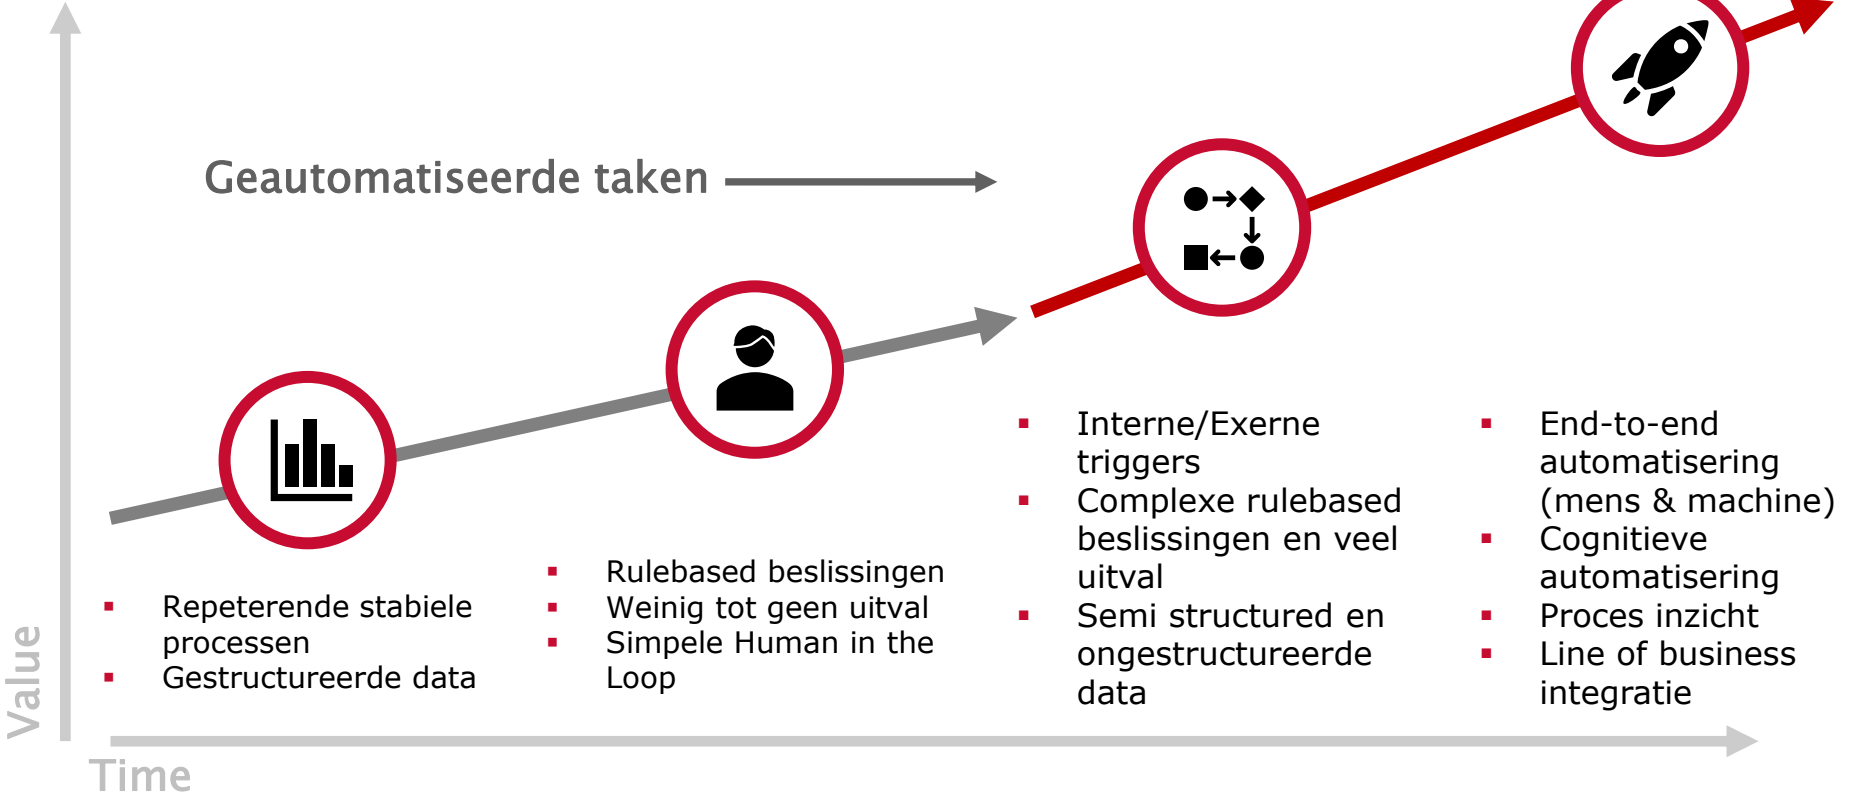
Geautomatiseerde taken

- Repeterende stabiele processen
- Gestructureerde data

- Rulebased beslissingen
- Weinig tot geen uitval
- Simpele Human in the Loop

- Interne/Exerne triggers
- Complexe rulebased beslissingen en veel uitval
- Semi structured en ongestructureerde data

- End-to-end automatisering (mens & machine)
- Cognitieve automatisering
- Proces inzicht
- Line of business integratie

Value

Time